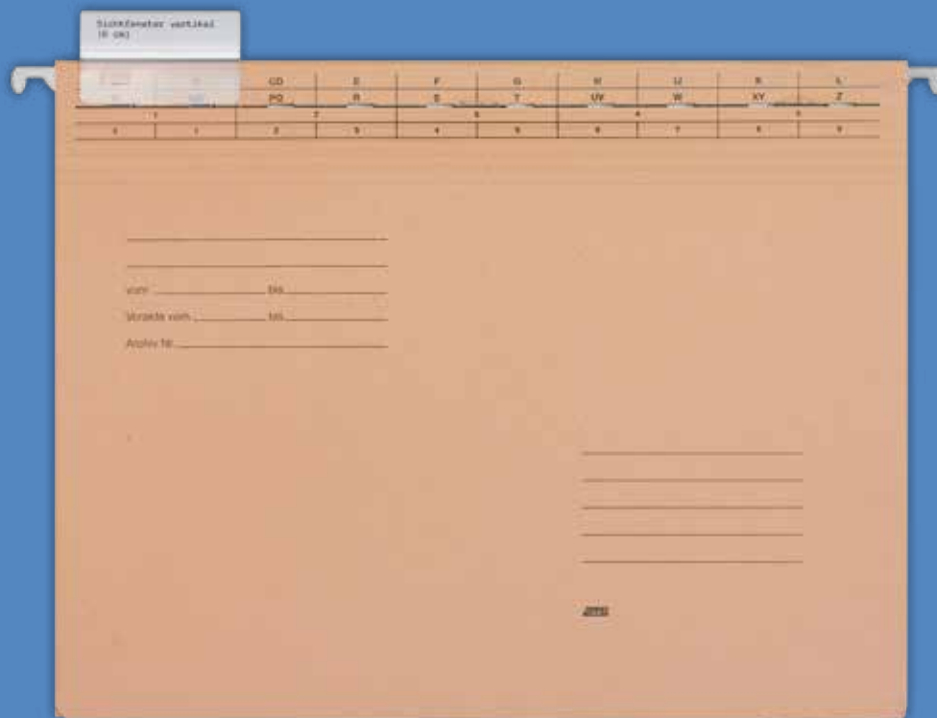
Sichtfenster vertikal
(6 cm)

| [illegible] | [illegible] | CD | E | F | G | H | IJ | K | L |
|---|---|---|---|---|---|---|---|---|---|
| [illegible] | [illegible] | PQ | R | S | T | UV | W | XY | Z |
| 1 | | 2 | | 3 | | 4 | | 5 | |
| 0 | 1 | 2 | 3 | 4 | 5 | 6 | 7 | 8 | 9 |

vom ______ bis ______

Idrakte vom ______ bis ______

Archiv Nr. ______

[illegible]